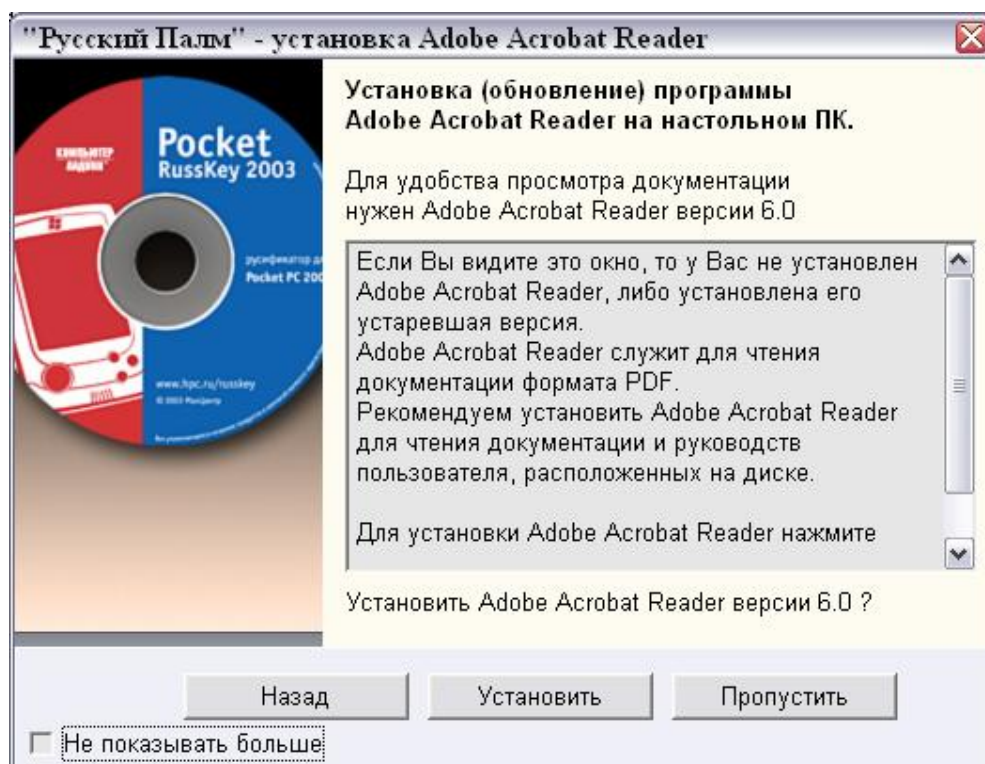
"Русский Палм" - установка Adobe Acrobat Reader

КОМПЬЮТЕР ЛАДОНИ

Pocket
RussKey 2003

русификатор д
Pocket PC 20

www.hpc.ru/russkey
© 2003 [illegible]

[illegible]

Установка (обновление) программы Adobe Acrobat Reader на настольном ПК.

Для удобства просмотра документации нужен Adobe Acrobat Reader версии 6.0

Если Вы видите это окно, то у Вас не установлен Adobe Acrobat Reader, либо установлена его устаревшая версия.
Adobe Acrobat Reader служит для чтения документации формата PDF.
Рекомендуем установить Adobe Acrobat Reader для чтения документации и руководств пользователя, расположенных на диске.

Для установки Adobe Acrobat Reader нажмите

Установить Adobe Acrobat Reader версии 6.0 ?

Назад

Установить

Пропустить

Не показывать больше